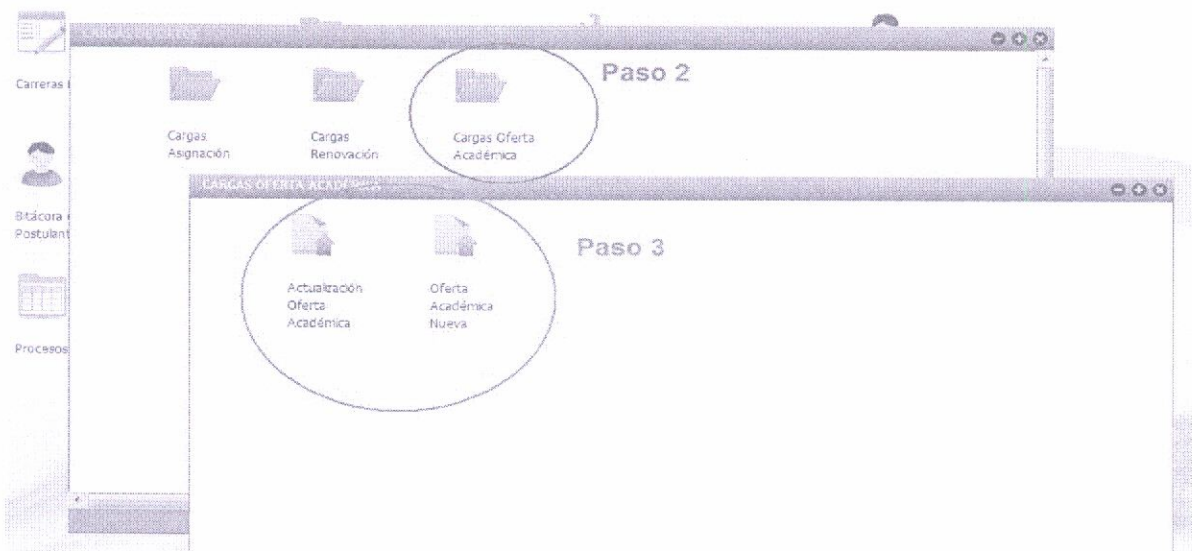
Carreras

Bitácora Postulant

Procesos

CARGAS DE DATOS

Paso 2

Cargas Asignación

Cargas Renovación

Cargas Oferta Académica

CARGAS OFERTA ACAD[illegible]

Paso 3

Actualización Oferta Académica

Oferta Académica Nueva